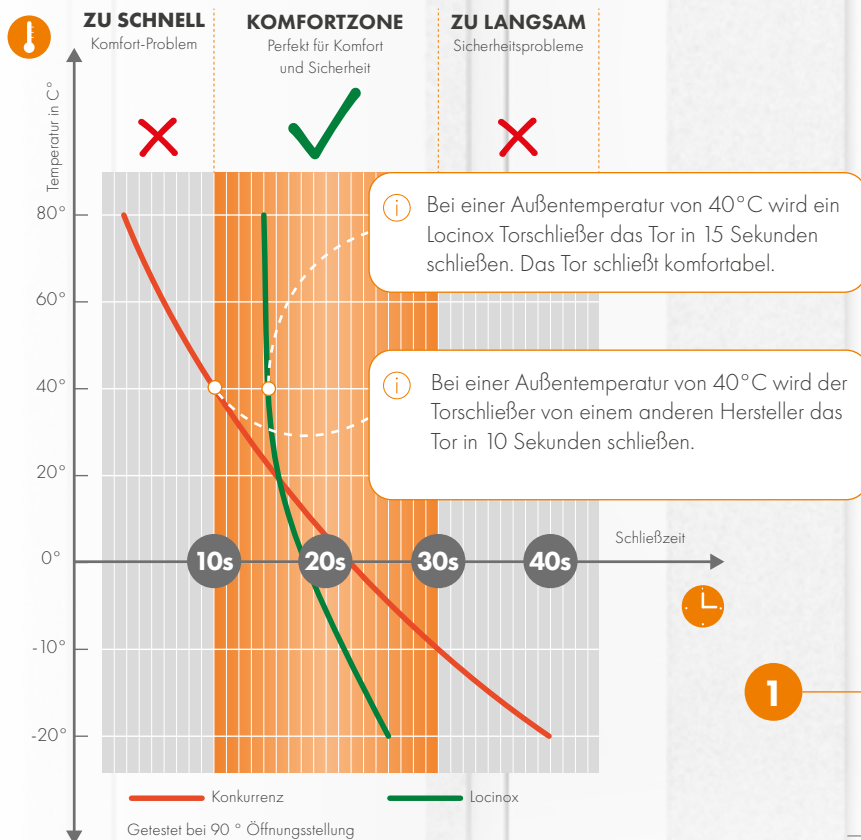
ZU SCHNELL
Komfort-Problem

KOMFORTZONE
Perfekt für Komfort und Sicherheit

ZU LANGSAM
Sicherheitsprobleme

Temperatur in C°

80°
60°
40°
20°
0°
-10°
-20°

Bei einer Außentemperatur von 40°C wird ein Locinox Torschließer das Tor in 15 Sekunden schließen. Das Tor schließt komfortabel.

Bei einer Außentemperatur von 40°C wird der Torschließer von einem anderen Hersteller das Tor in 10 Sekunden schließen.

Schließzeit

10s
20s
30s
40s

1

Konkurrenz
Locinox

Getestet bei 90 ° Öffnungsstellung